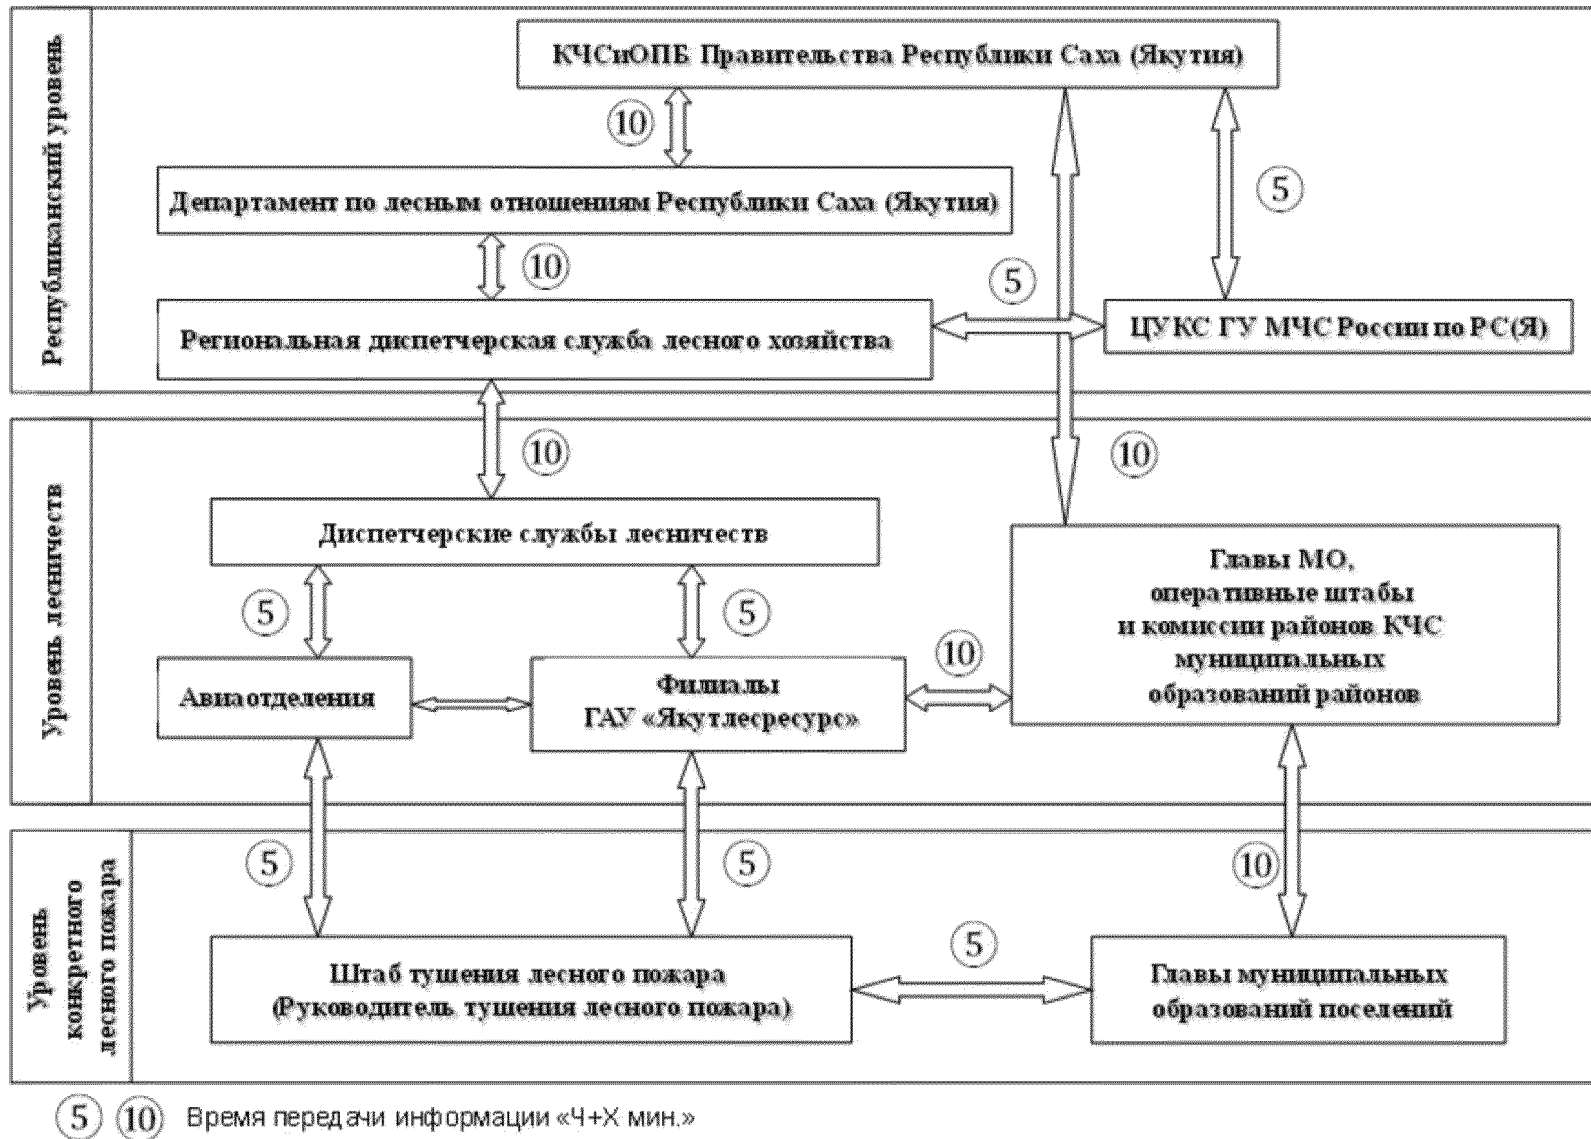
Республиканский уровень

КЧСиОПБ Правительства Республики Саха (Якутия)

10

Департамент по лесным отношениям Республики Саха (Якутия)

5

10

5

Региональная диспетчерская служба лесного хозяйства

ЦУКС ГУ МЧС России по РС(Я)

Уровень лесничеств

10

10

Диспетчерские службы лесничеств

Главы МО, оперативные штабы и комиссии районов КЧС муниципальных образований районов

5

5

10

Авиаотделения

Филиалы ГАУ «Якутлесресурс»

Уровень конкретного лесного пожара

5

5

10

5

Штаб тушения лесного пожара (Руководитель тушения лесного пожара)

Главы муниципальных образований поселений

5 10 Время передачи информации «Ч+Х мин.»